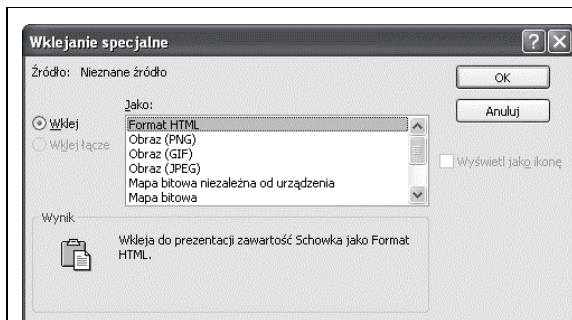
Wklejanie specjalne

Źródło: Nieznane źródło

Jako:

Wklej

Wklej łącze

Format HTML
Obraz (PNG)
Obraz (GIF)
Obraz (JPEG)
Mapa bitowa niezależna od urządzenia
Mapa bitowa

OK

Anuluj

Wyświetl jako ikonę

Wynik

Wkleja do prezentacji zawartość Schowka jako Format HTML.